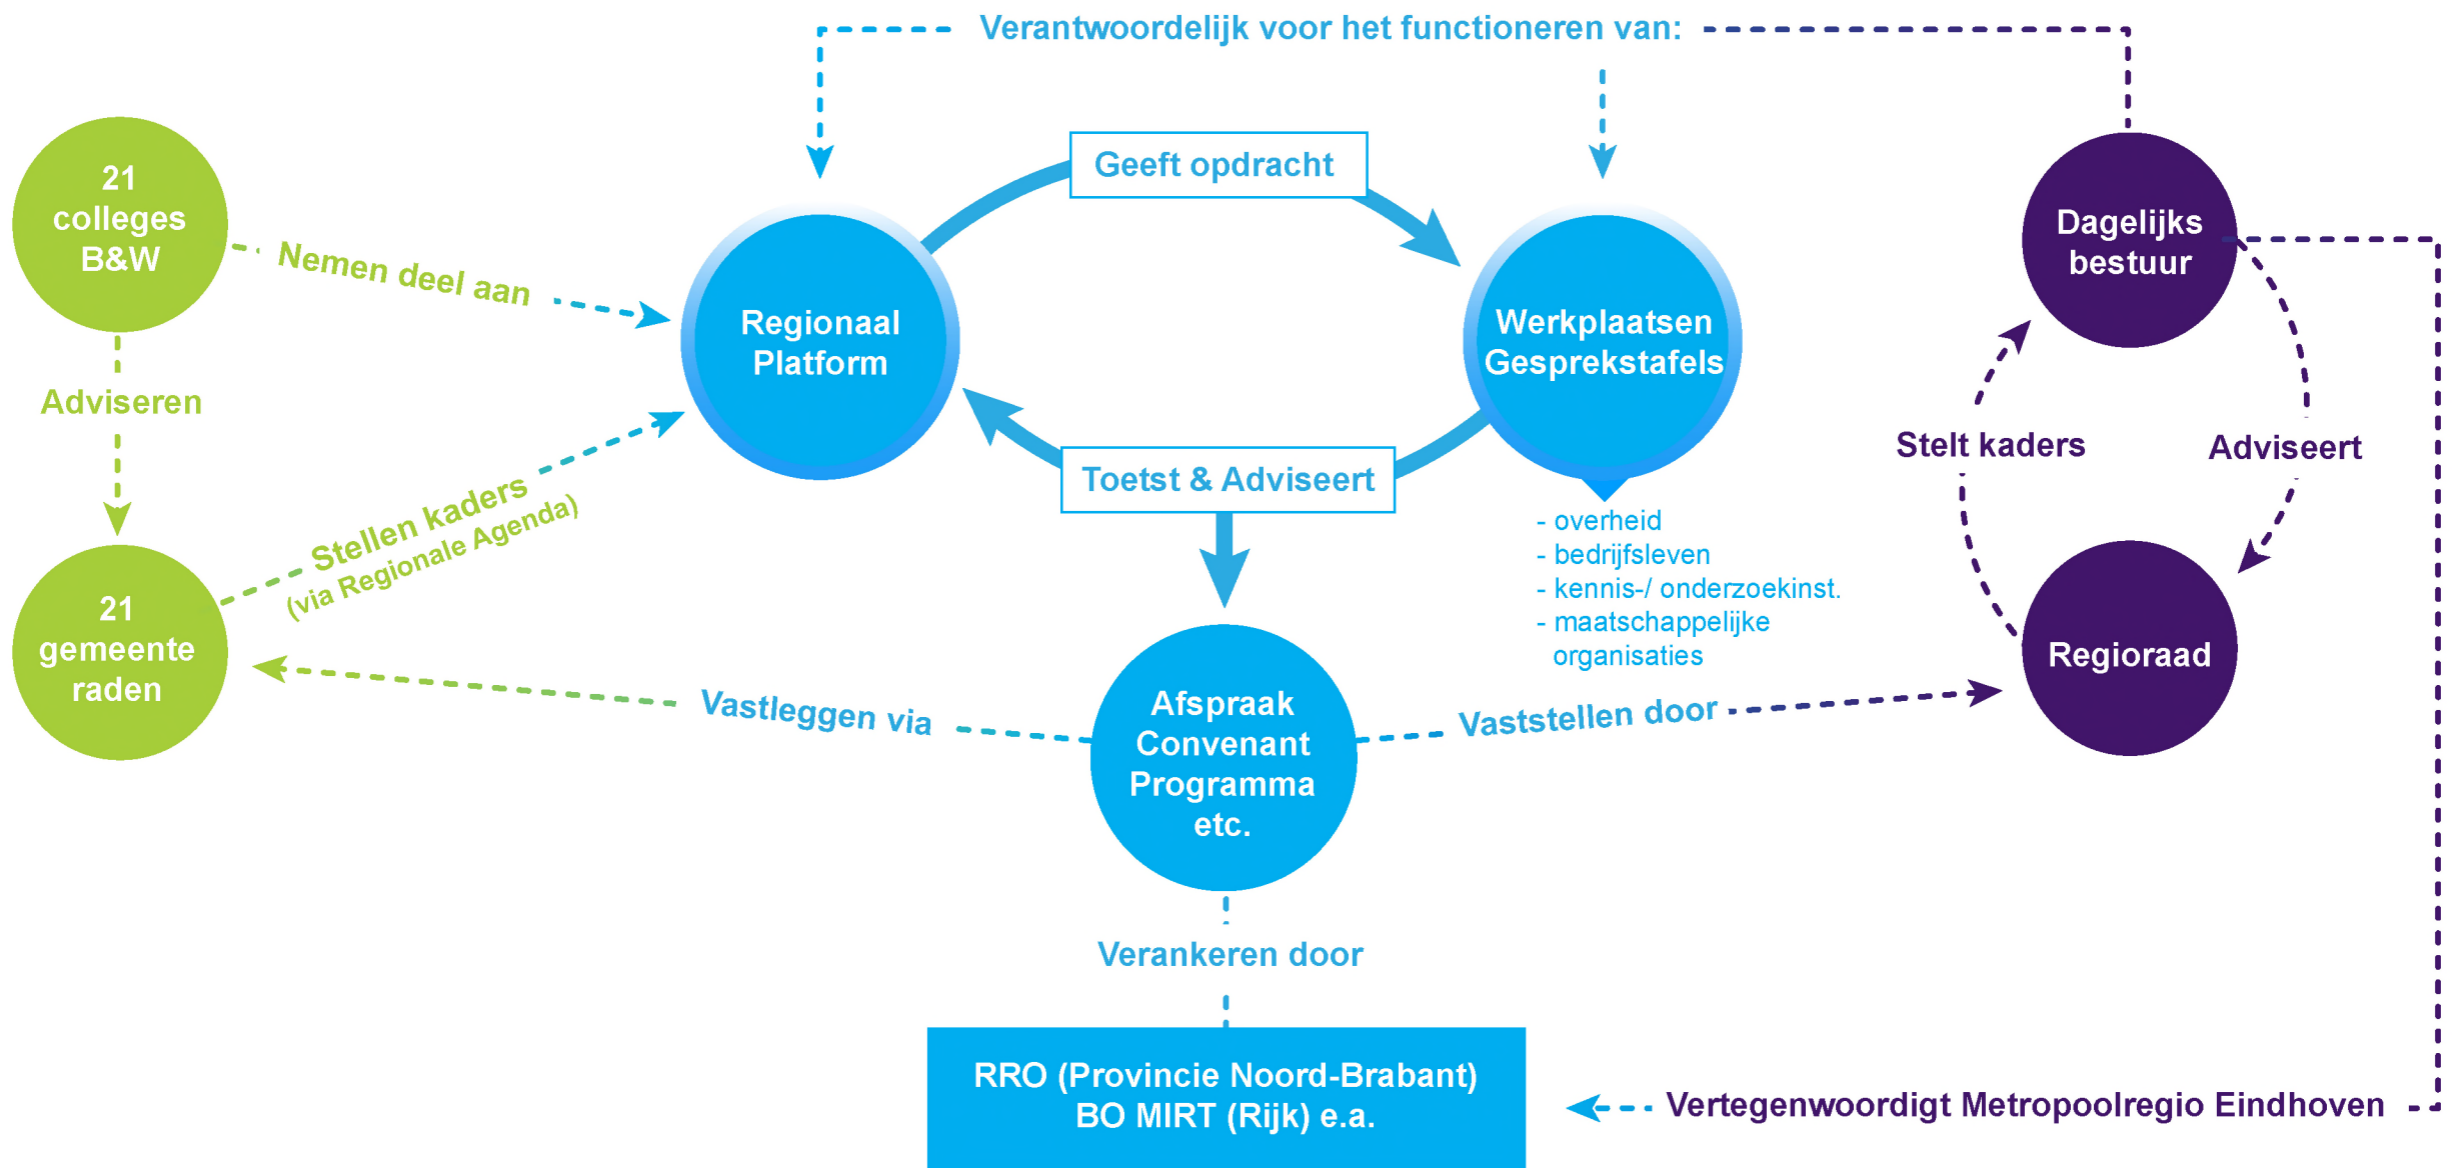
Verantwoordelijk voor het functioneren van:

21 colleges B&W

Nemen deel aan

Adviseren

21 gemeente raden

Stellen kaders
(via Regionale Agenda)

Geeft opdracht

Regionaal Platform

Werkplaatsen Gesprekstafels

Toetst & Adviseert

- overheid
- bedrijfsleven
- kennis-/ onderzoekinst.
- maatschappelijke organisaties

Dagelijks bestuur

Stelt kaders

Adviseert

Regioraad

Vastleggen via

Afspraak Convenant Programma etc.

Vaststellen door

Verankeren door

RRO (Provincie Noord-Brabant)
BO MIRT (Rijk) e.a.

Vertegenwoordigt Metropoolregio Eindhoven